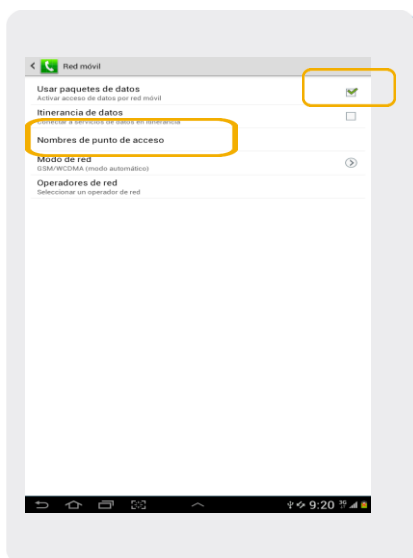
Red móvil

Usar paquetes de datos
Activar acceso de datos por red móvil

Itinerancia de datos
Conectar a servicios de datos en itinerancia

Nombres de punto de acceso

Modo de red
GSM/WCDMA (modo automático)

Operadores de red
Seleccionar un operador de red

9:20 3G